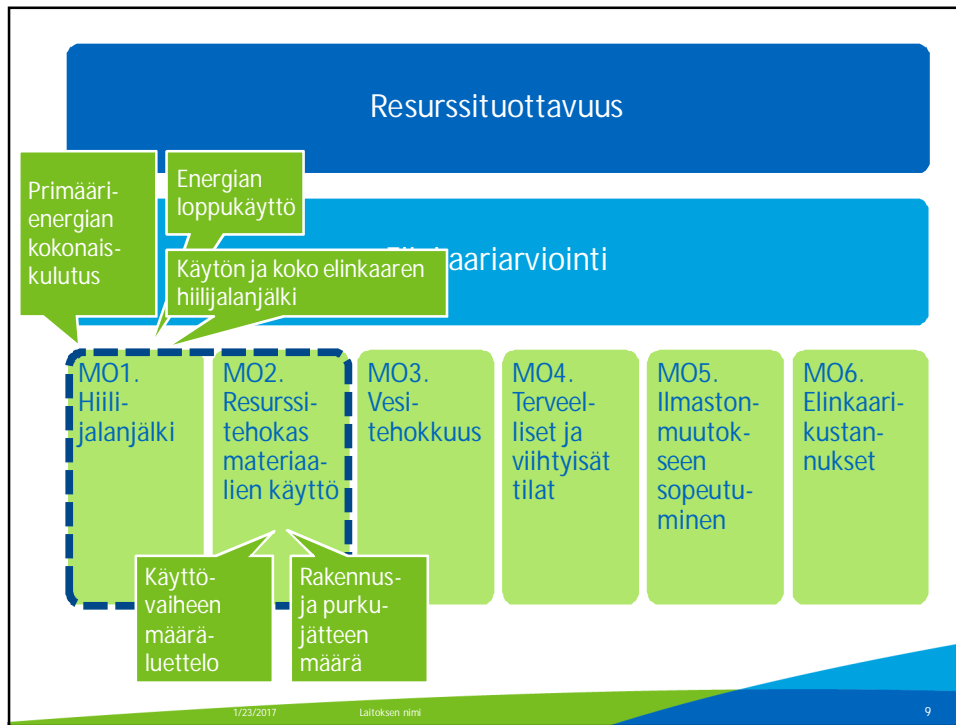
Resurssituottavuus

Primäärienergian kokonaiskulutus

Energian loppukäyttö

Elinkaariarviointi

Käytön ja koko elinkaaren hiilijalanjälki

MO1. Hiilijalanjälki

MO2. Resurssitehokas materiaalien käyttö

MO3. Vesitehokkuus

MO4. Terveelliset ja viihtyisät tilat

MO5. Ilmastonmuutokseen sopeutuminen

MO6. Elinkaarikustannukset

Käyttövaiheen määräluettelo

Rakennus- ja purkujätteen määrä

1/23/2017 Laitoksen nimi 9